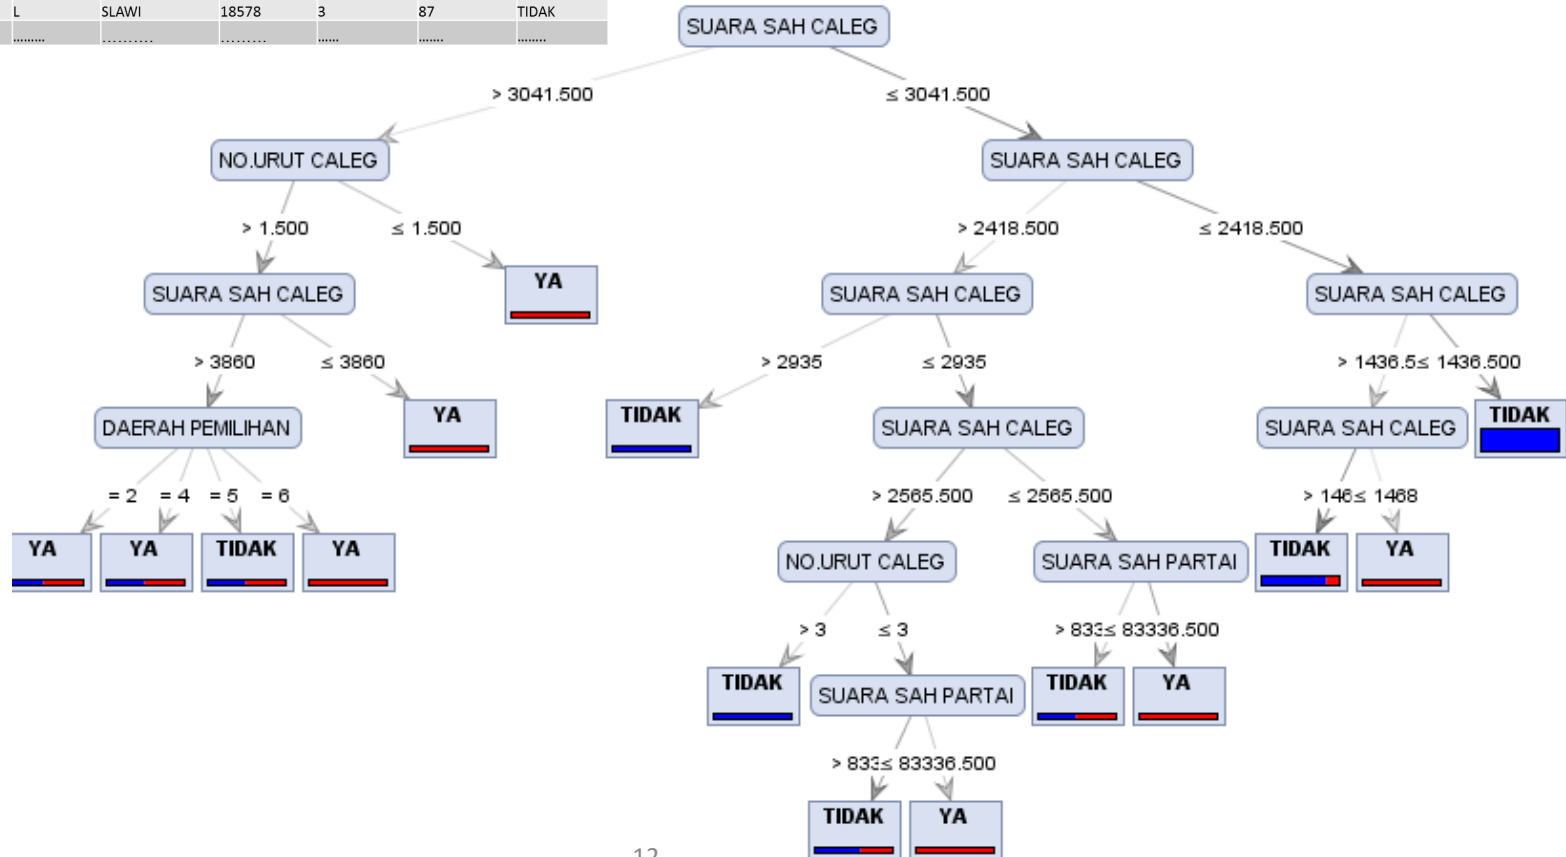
| L | SLAWI | 18578 | 3 | 87 | TIDAK |
|---|---|---|---|---|---|
| ......... | .......... | ......... | ...... | ....... | ........ |

SUARA SAH CALEG
> 3041.500
≤ 3041.500
NO.URUT CALEG
SUARA SAH CALEG
> 1.500
≤ 1.500
> 2418.500
≤ 2418.500
SUARA SAH CALEG
YA
SUARA SAH CALEG
SUARA SAH CALEG
> 3860
≤ 3860
> 2935
≤ 2935
> 1436.5≤ 1436.500
DAERAH PEMILIHAN
YA
TIDAK
SUARA SAH CALEG
SUARA SAH CALEG
TIDAK
= 2
= 4
= 5
= 6
> 2565.500
≤ 2565.500
> 146≤ 1468
YA
YA
TIDAK
YA
NO.URUT CALEG
SUARA SAH PARTAI
TIDAK
YA
> 3
≤ 3
> 83३≤ 83336.500
TIDAK
SUARA SAH PARTAI
TIDAK
YA
> 83३≤ 83336.500
TIDAK
YA
12